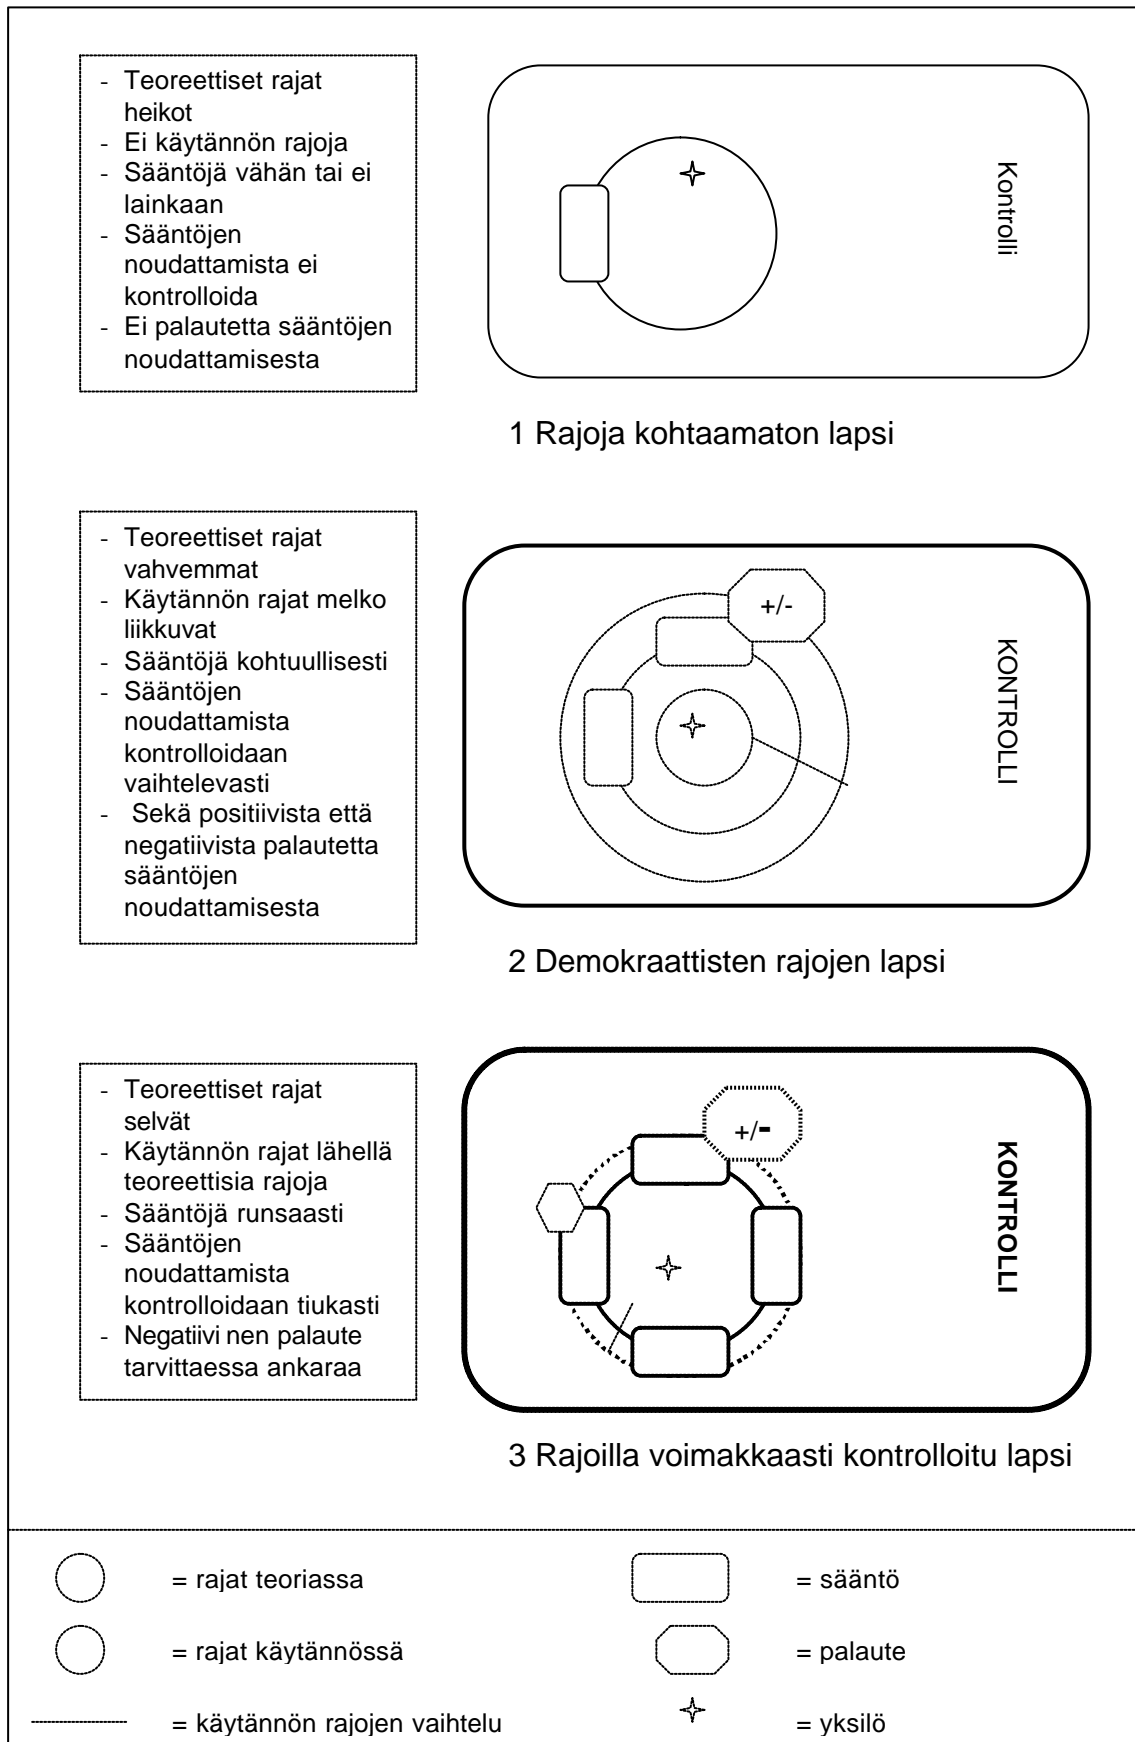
- Teoreettiset rajat heikot
- Ei käytännön rajoja
- Sääntöjä vähän tai ei lainkaan
- Sääntöjen noudattamista ei kontrolloida
- Ei palautetta sääntöjen noudattamisesta

Kontrolli

1 Rajoja kohtaamaton lapsi

- Teoreettiset rajat vahvemmat
- Käytännön rajat melko liikkuvat
- Sääntöjä kohtuullisesti
- Sääntöjen noudattamista kontrolloidaan vaihtelevasti
- Sekä positiivista että negatiivista palautetta sääntöjen noudattamisesta

+/-

KONTROLLI

2 Demokraattisten rajojen lapsi

- Teoreettiset rajat selvät
- Käytännön rajat lähellä teoreettisia rajoja
- Sääntöjä runsaasti
- Sääntöjen noudattamista kontrolloidaan tiukasti
- Negatiivi nen palaute tarvittaessa ankaraa

+/-

KONTROLLI

3 Rajoilla voimakkaasti kontrolloitu lapsi

= rajat teoriassa

= sääntö

= rajat käytännössä

= palaute

= käytännön rajojen vaihtelu

= yksilö